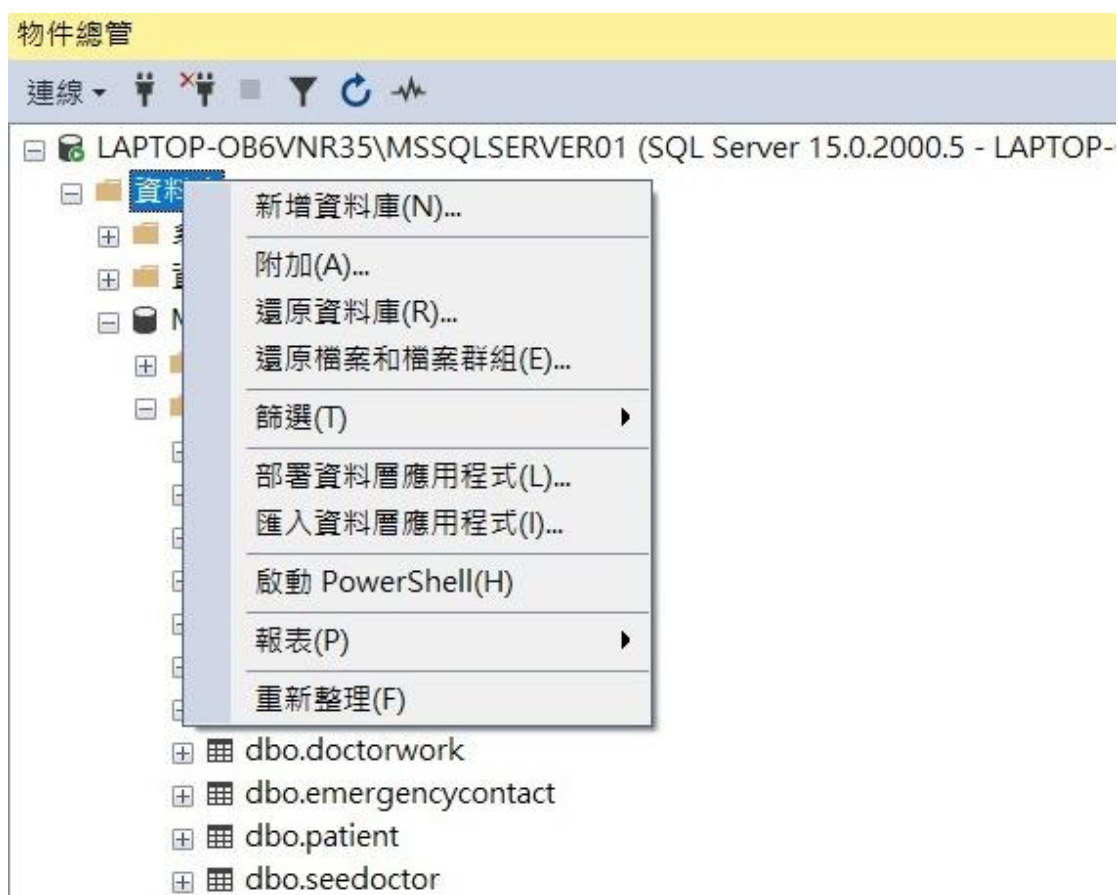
物件總管

連線 ▾

LAPTOP-OB6VNR35\MSSQLSERVER01 (SQL Server 15.0.2000.5 - LAPTOP-

資料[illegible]

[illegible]

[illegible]

M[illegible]

新增資料庫(N)...

附加(A)...

還原資料庫(R)...

還原檔案和檔案群組(E)...

篩選(T)

部署資料層應用程式(L)...

匯入資料層應用程式(I)...

啟動 PowerShell(H)

報表(P)

重新整理(F)

dbo.doctorwork

dbo.emergencycontact

dbo.patient

dbo.seedoctor